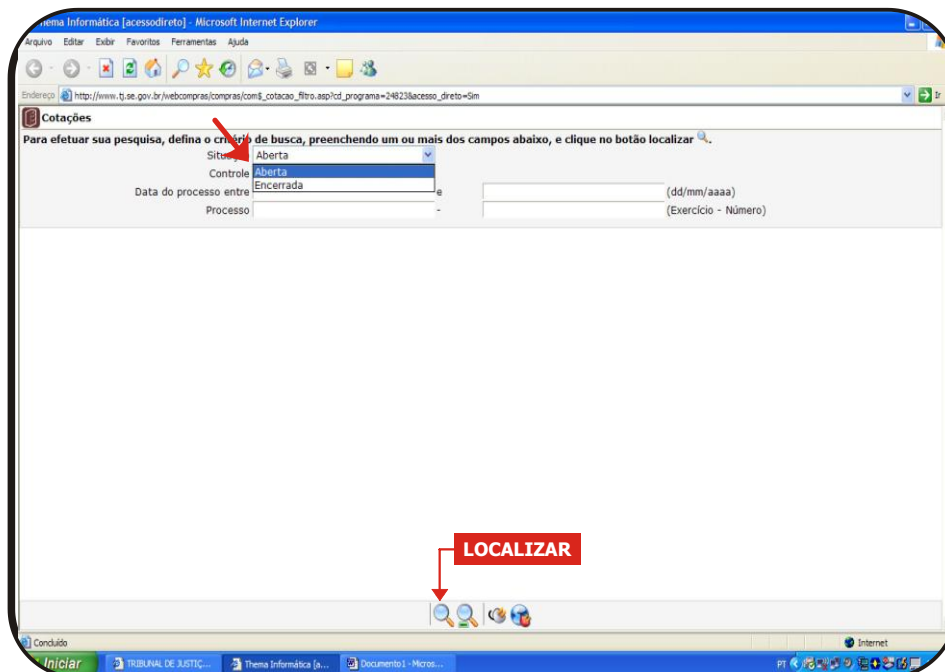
hema Informática [acessodireto] - Microsoft Internet Explorer

Arquivo Editar Exibir Favoritos Ferramentas Ajuda

Endereço http://www.tj.se.gov.br/webcompras/compras/com$_cotacao_filtro.asp?cd_programa=24823&acesso_direto=Sim Ir

Cotações

Para efetuar sua pesquisa, defina o critério de busca, preenchendo um ou mais dos campos abaixo, e clique no botão localizar

Situaç Aberta

Aberta
Encerrada

Controle

Data do processo entre e (dd/mm/aaaa)

Processo - (Exercício - Número)

LOCALIZAR

Concluído

Internet

Iniciar TRIBUNAL DE JUSTIÇ... Thema Informática [a... Documento1 - Micros...

PT